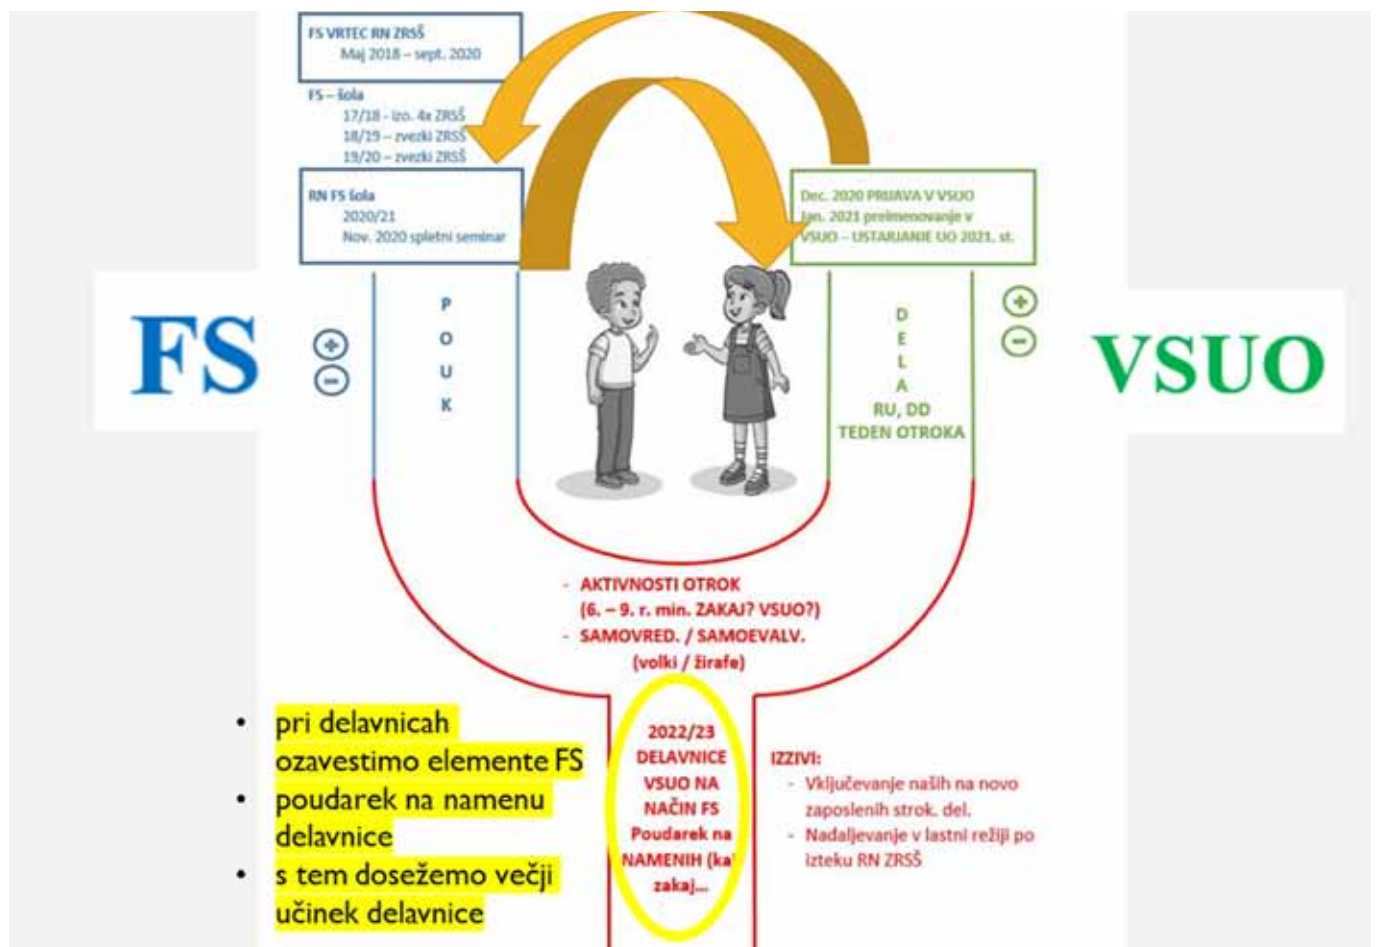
FS VRTEC RN ZRSŠ
Maj 2018 – sept. 2020

FS – šola
17/18 - izo. 4x ZRSŠ
18/19 – zvezki ZRSŠ
19/20 – zvezki ZRSŠ

RN FS šola
2020/21
Nov. 2020 spletni seminar

Dec. 2020 PRIJAVA V VSUO
Jan. 2021 preimenovanje v VSUO – USTARJANJE UO 2021. st.

FS

VSUO

P O U K

D E L A
RU, DD
TEDEN OTROKA

- AKTIVNOSTI OTROK (6. – 9. r. min. ZAKAJ? VSUO?)
- SAMOVRED. / SAMOEVALV. (volki / žirafe)

2022/23 DELAVNICE VSUO NA NAČIN FS Poudarek na NAMENIH (ka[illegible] zakaj...

IZZIVI:
- Vključevanje naših na novo zaposlenih strok. del.
- Nadaljevanje v lastni režiji po izteku RN ZRSŠ

• pri delavnicah ozavestimo elemente FS
• poudarek na namenu delavnice
• s tem dosežemo večji učinek delavnice